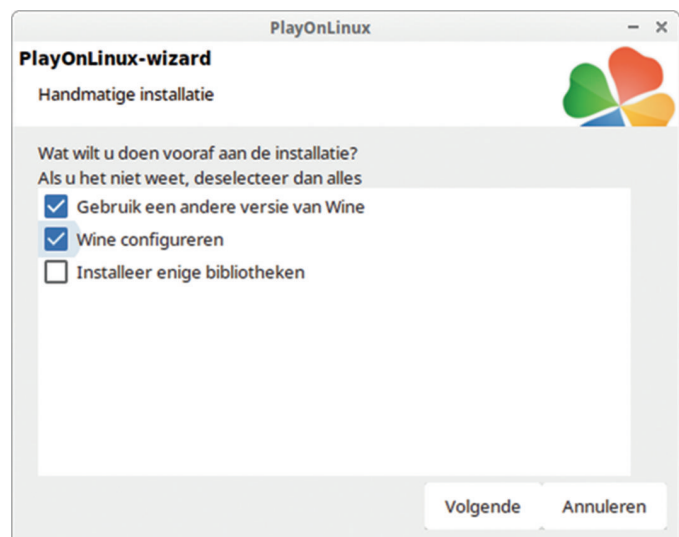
PlayOnLinux
– ×

PlayOnLinux-wizard

Handmatige installatie

Wat wilt u doen vooraf aan de installatie?
Als u het niet weet, deselecteer dan alles

Gebruik een andere versie van Wine
Wine configureren
Installeer enige bibliotheken

Volgende
Annuleren